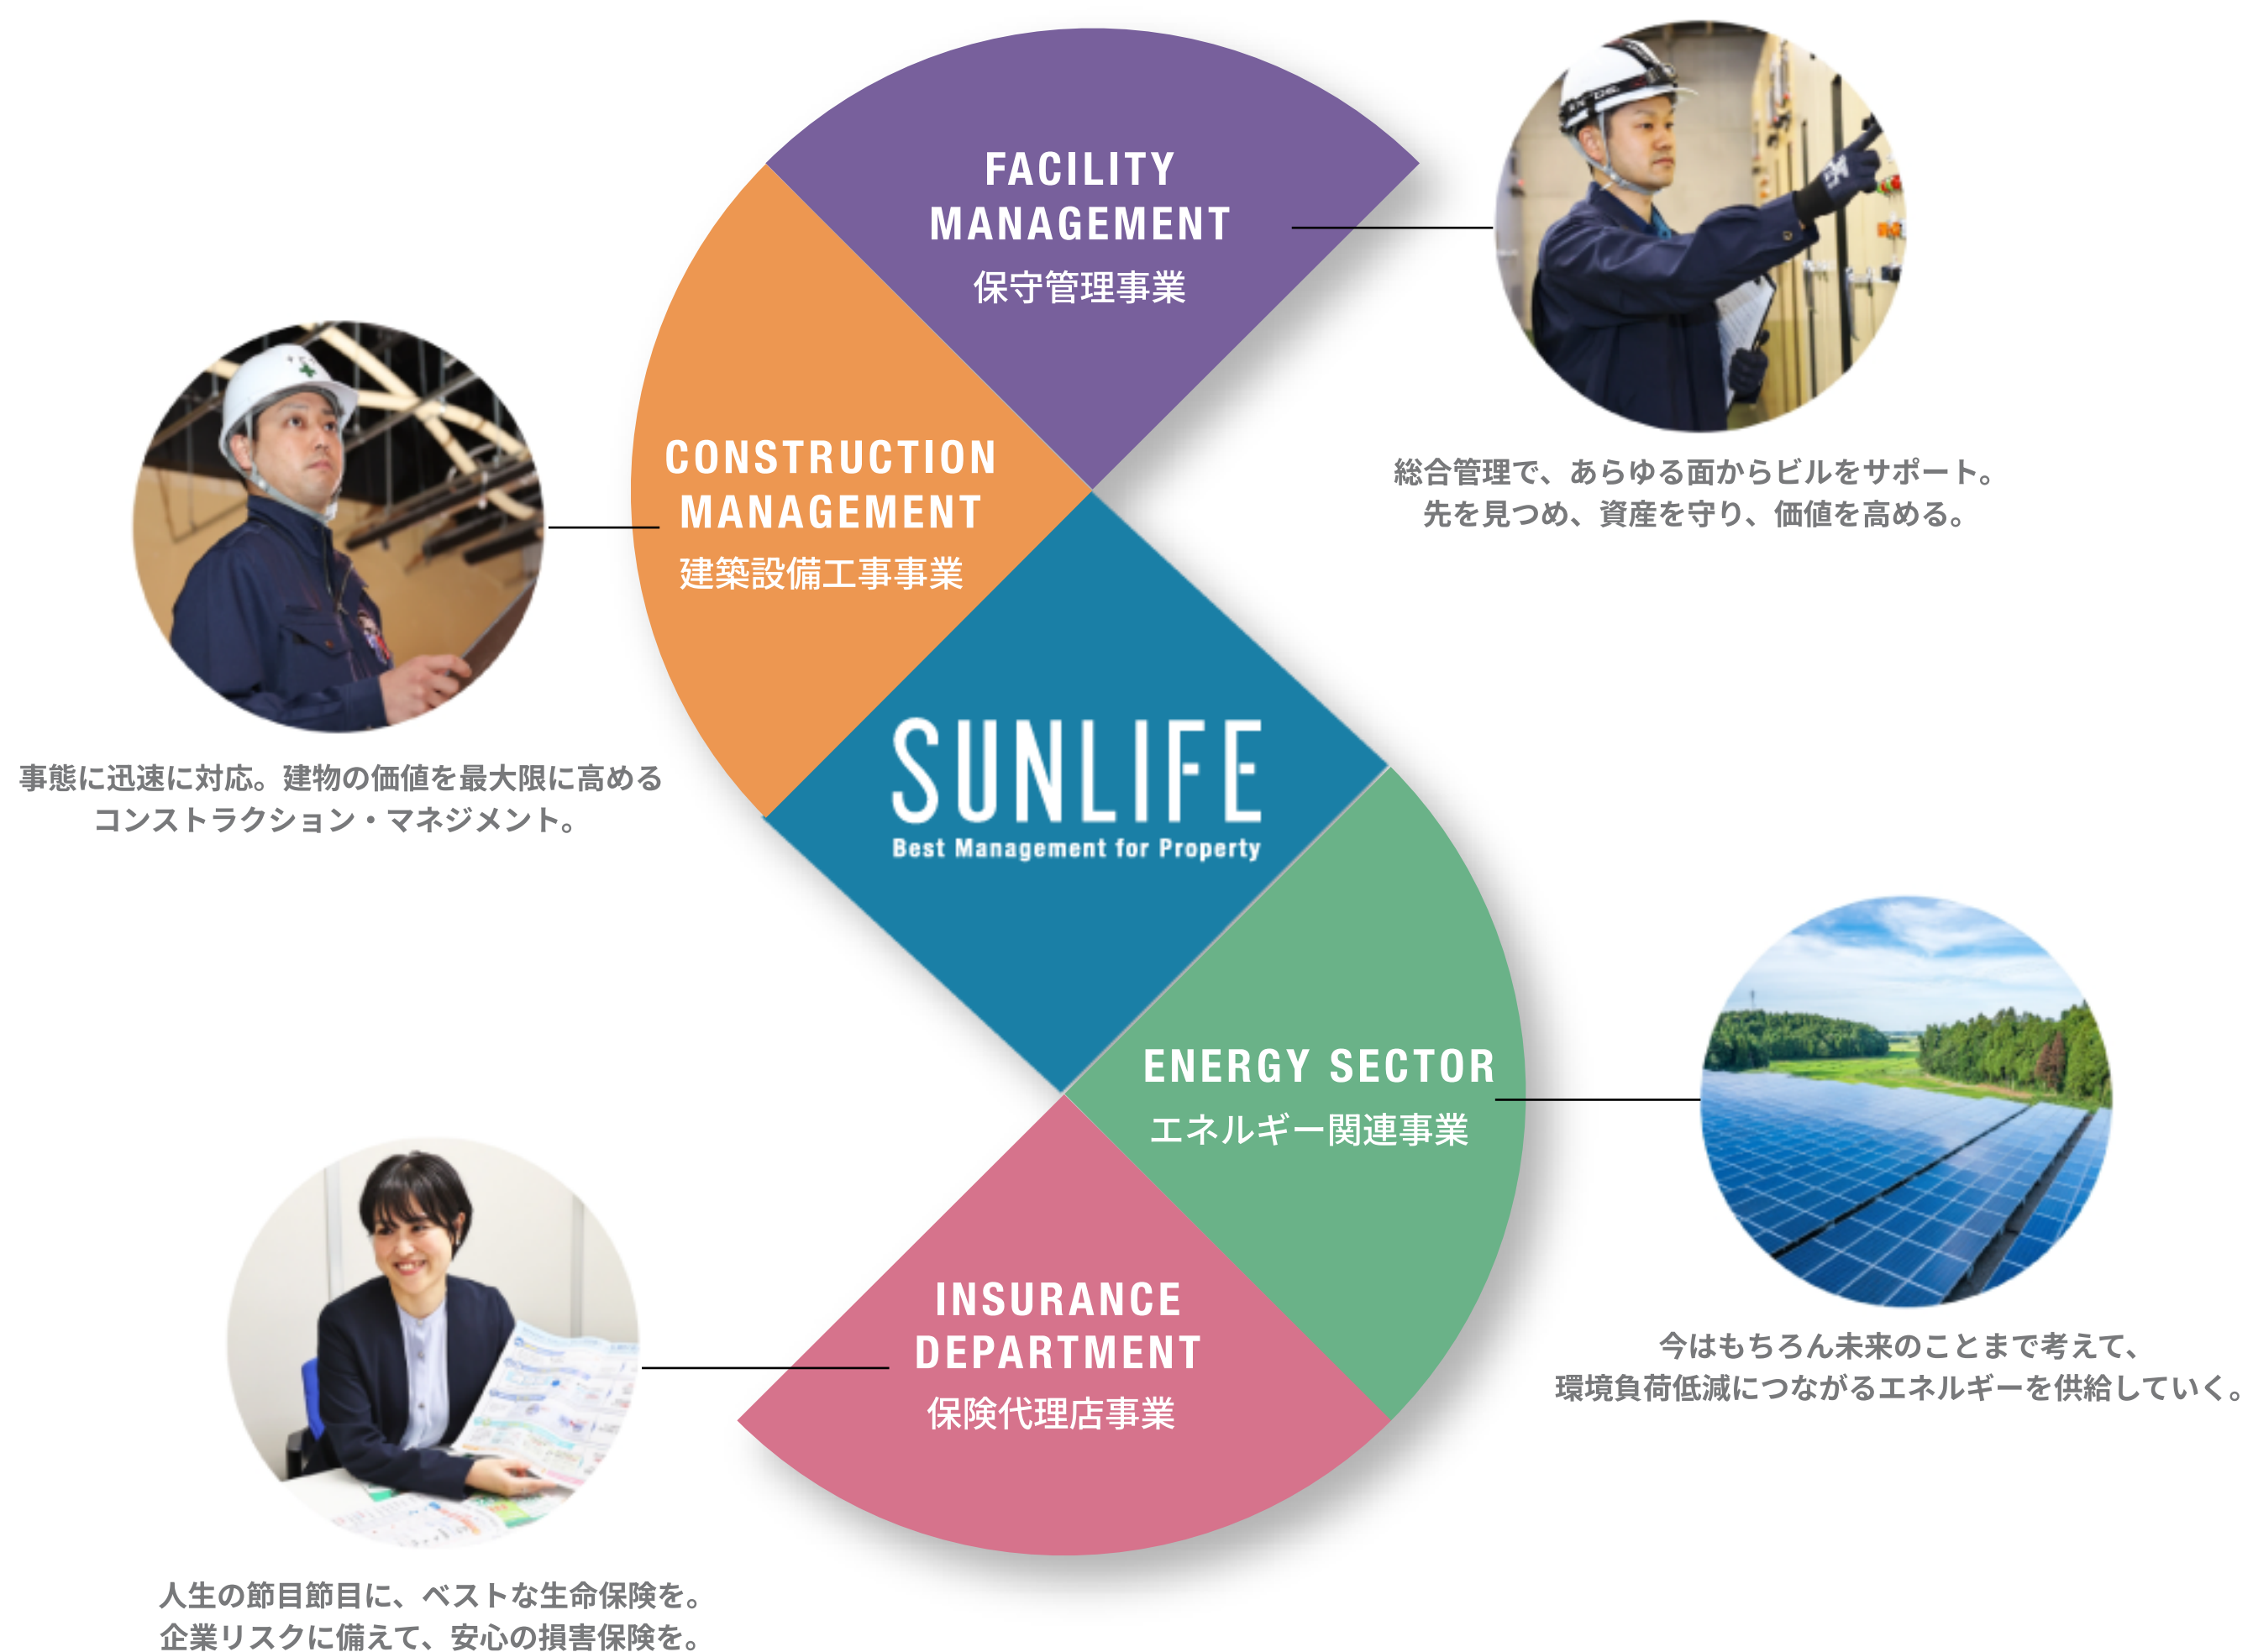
FACILITY MANAGEMENT
保守管理事業

総合管理で、あらゆる面からビルをサポート。
先を見つめ、資産を守り、価値を高める。

CONSTRUCTION MANAGEMENT
建築設備工事事業

事態に迅速に対応。建物の価値を最大限に高める
コンストラクション・マネジメント。

SUNLIFE
Best Management for Property

ENERGY SECTOR
エネルギー関連事業

今はもちろん未来のことまで考えて、
環境負荷低減につながるエネルギーを供給していく。

INSURANCE DEPARTMENT
保険代理店事業

人生の節目節目に、ベストな生命保険を。
企業リスクに備えて、安心の損害保険を。